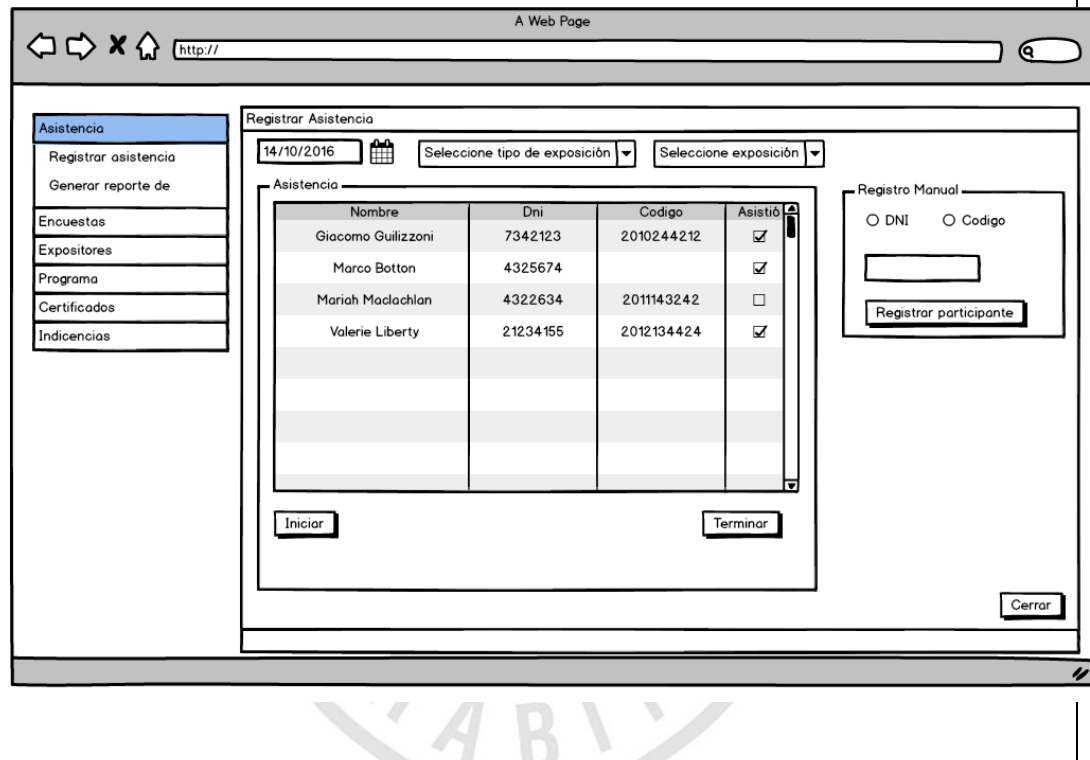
A Web Page

http://

Asistencia
Registrar asistencia
Generar reporte de
Encuestas
Expositores
Programa
Certificados
Indicencias

Registrar Asistencia

14/10/2016

Seleccione tipo de exposición

Seleccione exposición

Asistencia

| Nombre | Dni | Codigo | Asistió |
|---|---|---|---|
| Giacomo Guilizzoni | 7342123 | 2010244212 | ☑ |
| Marco Botton | 4325674 | | ☑ |
| Mariah Maclachlan | 4322634 | 2011143242 | ☐ |
| Valerie Liberty | 21234155 | 2012134424 | ☑ |

Iniciar

Terminar

Registro Manual

DNI

Codigo

Registrar participante

Cerrar

ABI